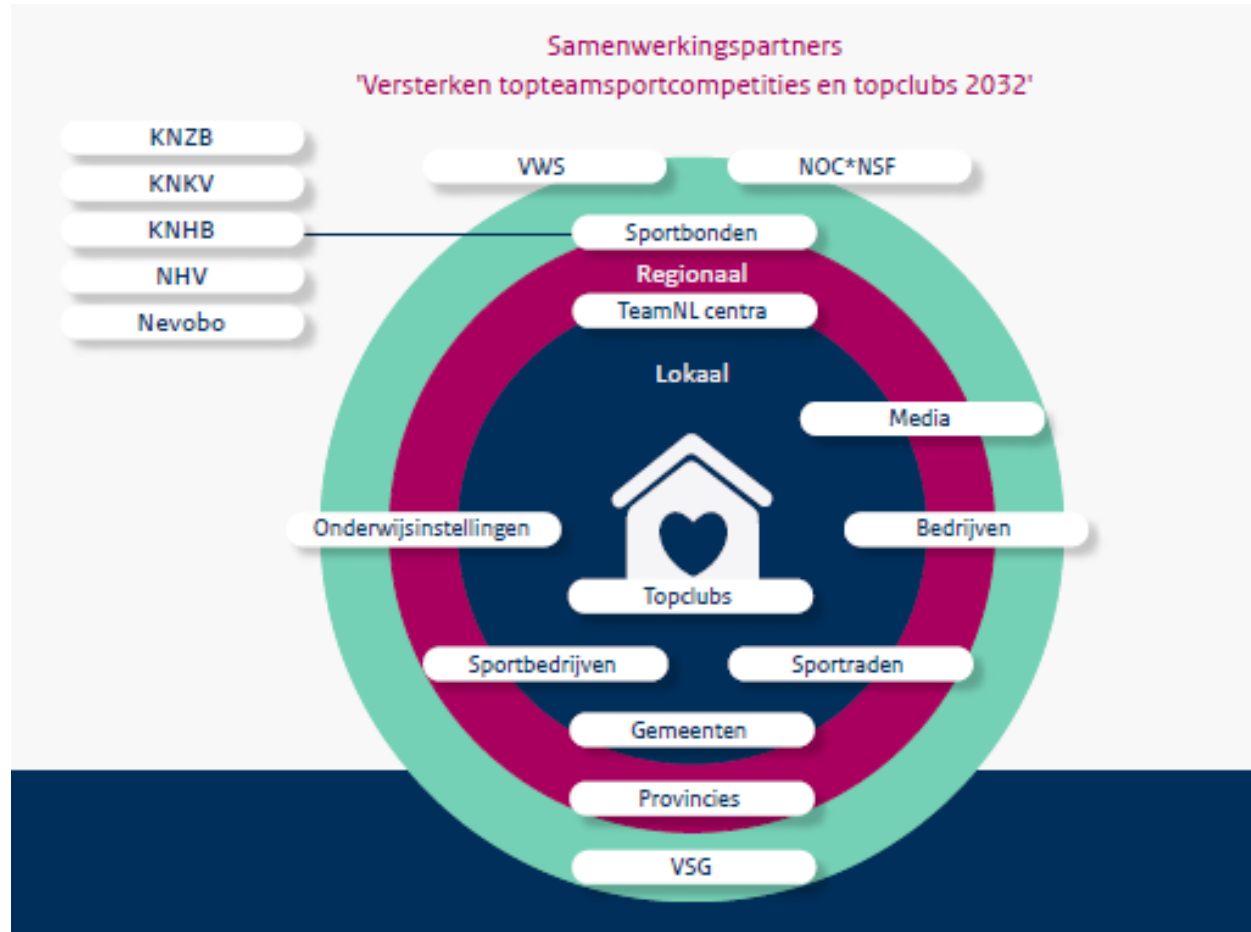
Samenwerkingspartners
'Versterken topteamsportcompetities en topclubs 2032'

KNZB
KNKV
KNHB
NHV
Nevobo

VWS
NOC*NSF
Sportbonden
Regionaal
TeamNL centra
Lokaal
Media
Onderwijsinstellingen
Bedrijven
Topclubs
Sportbedrijven
Sportraden
Gemeenten
Provincies
VSG